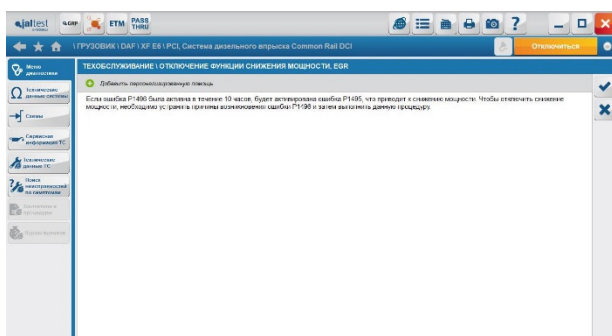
jaltest
ETM PASS THRU
\ ГРУЗОВИК \ DAF \ XF E6 \ PCI, Система дизельного впрыска Common Rail DCI
Отключиться
Меню диагностики
Технические данные системы
Схемы
Сервисная информация ТС
Технические данные ТС
Поиск неисправностей по симптомам
Компоненты и процедуры
Характеристики
ТЕХОБСЛУЖИВАНИЕ \ ОТКЛЮЧЕНИЕ ФУНКЦИИ СНИЖЕНИЯ МОЩНОСТИ, EGR
Добавить персонализированную помощь
Если ошибка P1496 была активна в течение 10 часов, будет активирована ошибка P1495, что приводит к снижению мощности. Чтобы отключить снижение мощности, необходимо устранить причины возникновения ошибки P1496 и затем выполнить данную процедуру.